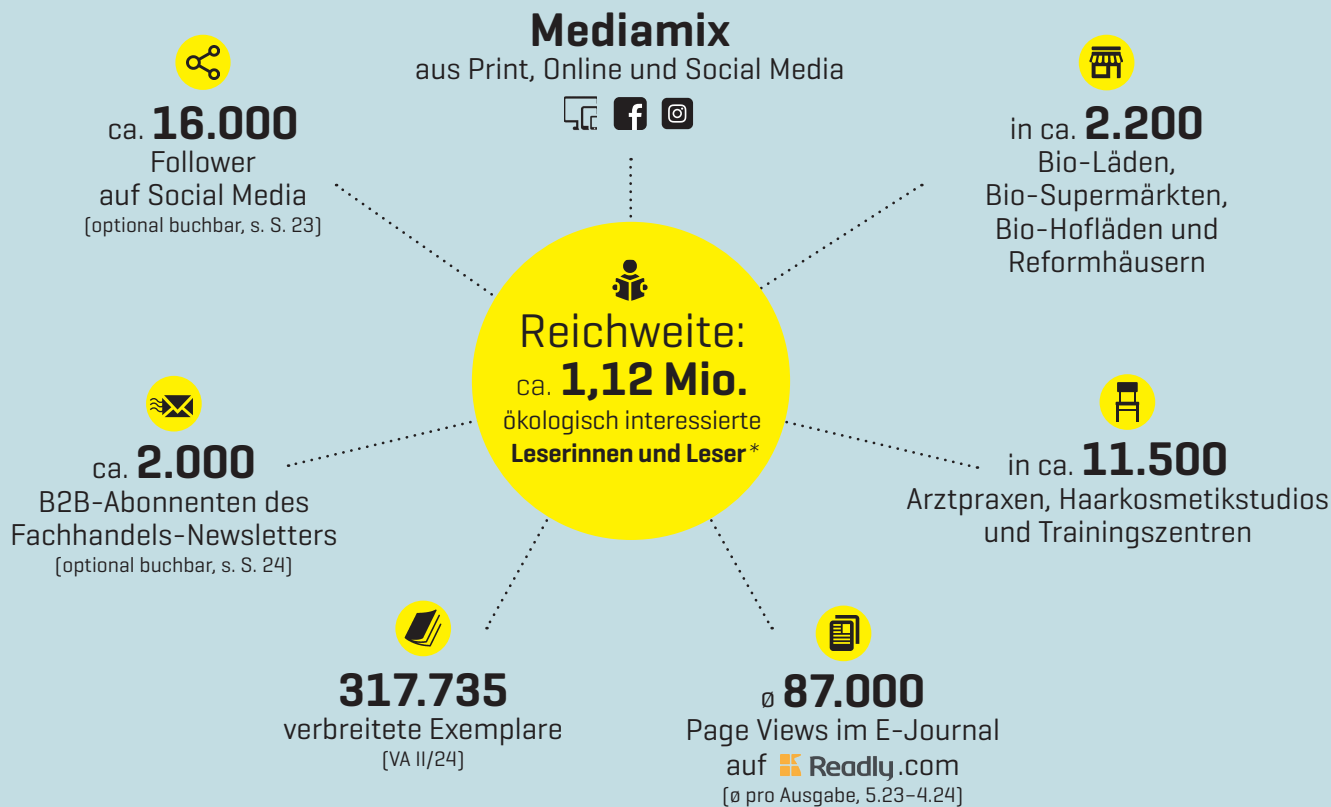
Mediamix
aus Print, Online und Social Media

ca. 16.000
Follower
auf Social Media
(optional buchbar, s. S. 23)

in ca. 2.200
Bio-Läden,
Bio-Supermärkten,
Bio-Hofläden und
Reformhäusern

Reichweite:
ca. 1,12 Mio.
ökologisch interessierte
Leserinnen und Leser*

ca. 2.000
B2B-Abonnenten des
Fachhandels-Newsletters
(optional buchbar, s. S. 24)

in ca. 11.500
Arztpraxen, Haarkosmetikstudios
und Trainingszentren

317.735
verbreitete Exemplare
(VA II/24)

ø 87.000
Page Views im E-Journal
auf Readly.com
(ø pro Ausgabe, 5.23–4.24)